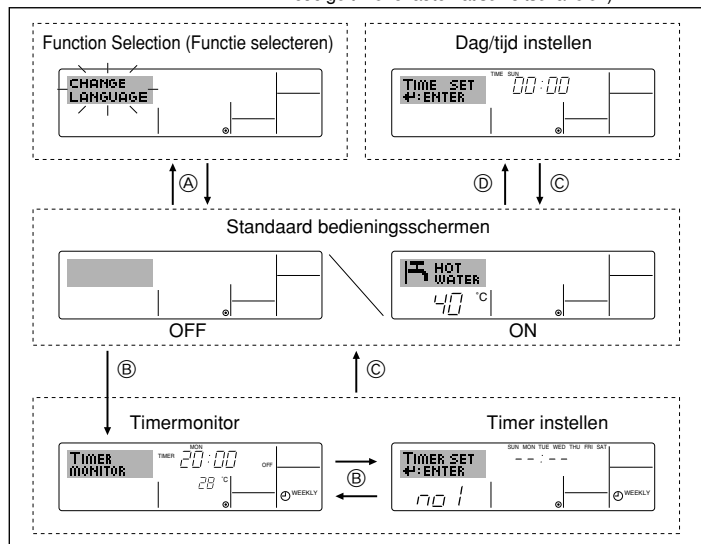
Function Selection (Functie selecteren)

CHANGE LANGUAGE

Dag/tijd instellen

TIME SUN

TIME SET ↵:ENTER 00:00

Ⓐ

Ⓓ

Ⓒ

Standaard bedieningsschermen

HOT WATER

40 °C

OFF

ON

Ⓑ

Ⓒ

Timermonitor

Timer instellen

TIMER MONITOR

TIMER MON 20:00 OFF

28 °C

WEEKLY

Ⓑ

TIMER SET ↵:ENTER

SUN MON TUE WED THU FRI SAT

--:--

no 1

WEEKLY